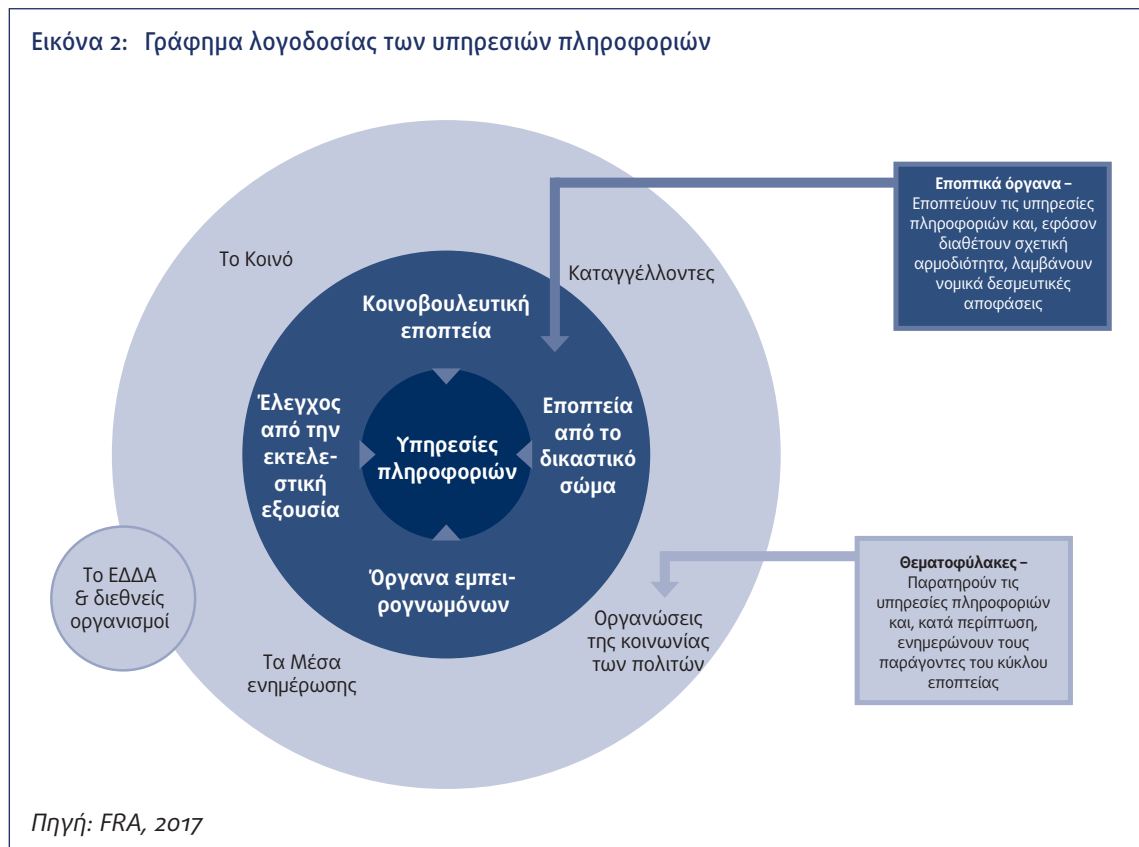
Εικόνα 2: Γράφημα λογοδοσίας των υπηρεσιών πληροφοριών

Εποπτικά όργανα – Εποπτεύουν τις υπηρεσίες πληροφοριών και, εφόσον διαθέτουν σχετική αρμοδιότητα, λαμβάνουν νομικά δεσμευτικές αποφάσεις

Το Κοινό

Καταγγέλλοντες

Κοινοβουλευτική εποπτεία

Έλεγχος από την εκτελεστική εξουσία

Υπηρεσίες πληροφοριών

Εποπτεία από το δικαστικό σώμα

Όργανα εμπειρογνωμόνων

Θεματοφύλακες – Παρατηρούν τις υπηρεσίες πληροφοριών και, κατά περίπτωση, ενημερώνουν τους παράγοντες του κύκλου εποπτείας

Το ΕΔΔΑ & διεθνείς οργανισμοί

Οργανώσεις της κοινωνίας των πολιτών

Τα Μέσα ενημέρωσης

Πηγή: FRA, 2017